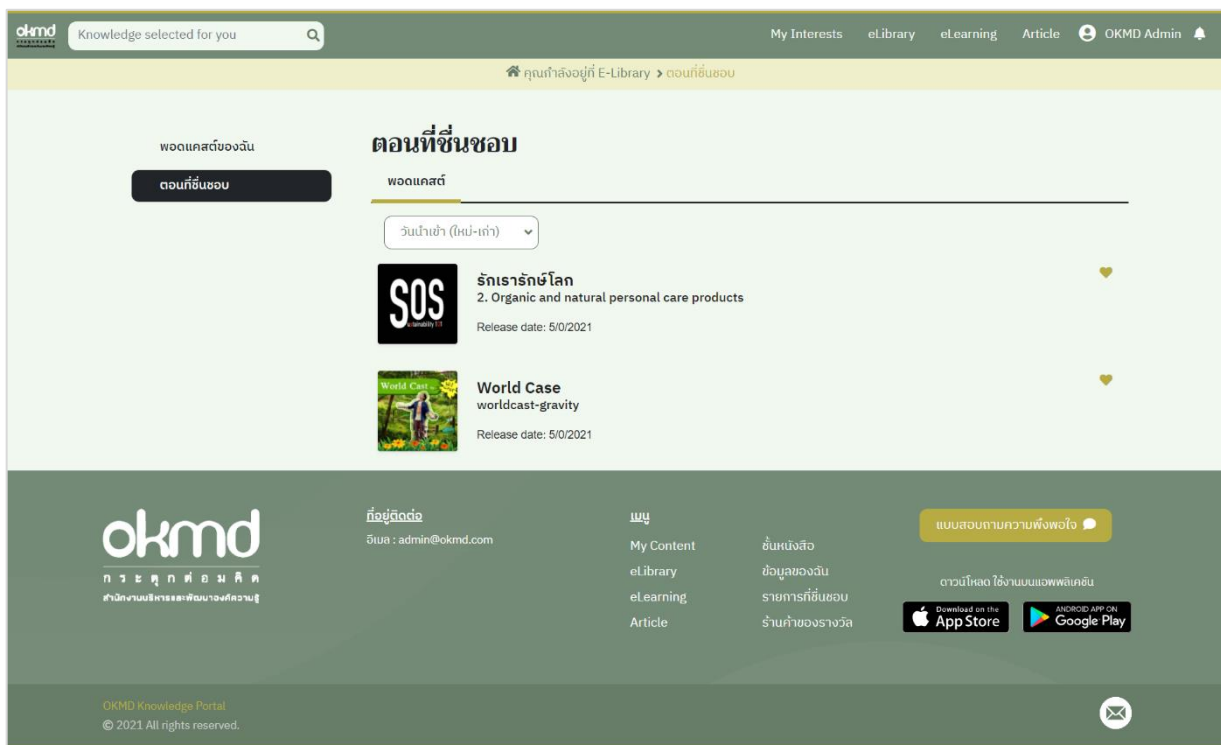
okmd
Knowledge selected for you

My Interests eLibrary eLearning Article OKMD Admin

คุณกำลังอยู่ที่ E-Library > ตอนที่ชื่นชอบ

พอดแคสต์ของฉัน
ตอนที่ชื่นชอบ

ตอนที่ชื่นชอบ

พอดแคสต์

วันนำเข้า (ใหม่-เก่า)

SOS
รักเรารักษ์โลก
2. Organic and natural personal care products
Release date: 5/0/2021

World Cast
World Case
worldcast-gravity
Release date: 5/0/2021

okmd
กระตุกต่อมคิด
สำนักงานบริหารและพัฒนาองค์ความรู้

ที่อยู่ติดต่อ
อีเมล : admin@okmd.com

เมนู
My Content
eLibrary
eLearning
Article
ชั้นหนังสือ
ข้อมูลของฉัน
รายการที่ชื่นชอบ
ร้านค้าของรางวัล

แบบสอบถามความพึงพอใจ

ดาวน์โหลด ใช้งานบนแอพพลิเคชัน
Download on the App Store
ANDROID APP ON Google Play

OKMD Knowledge Portal
© 2021 All rights reserved.